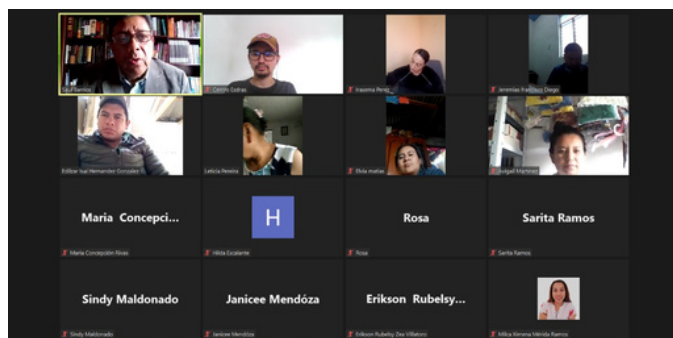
Saul Ramos
Carlos Cadras
Iracema Perez
Jeremias Francisco Diego
Edilzar Isai Hernandez Gonzalez
Leticia Pereira
Elvia matias
Sulgael Martinez
Maria Concepci...
Maria Concepción Rivas
H
Hilda Escalante
Rosa
Rosa
Sarita Ramos
Sarita Ramos
Sindy Maldonado
Sindy Maldonado
Janicee Mendóza
Janicee Mendoza
Erikson Rubelsy...
Erikson Rubelsy Dez Villatoro
Mike Ximena Mérida Ramos